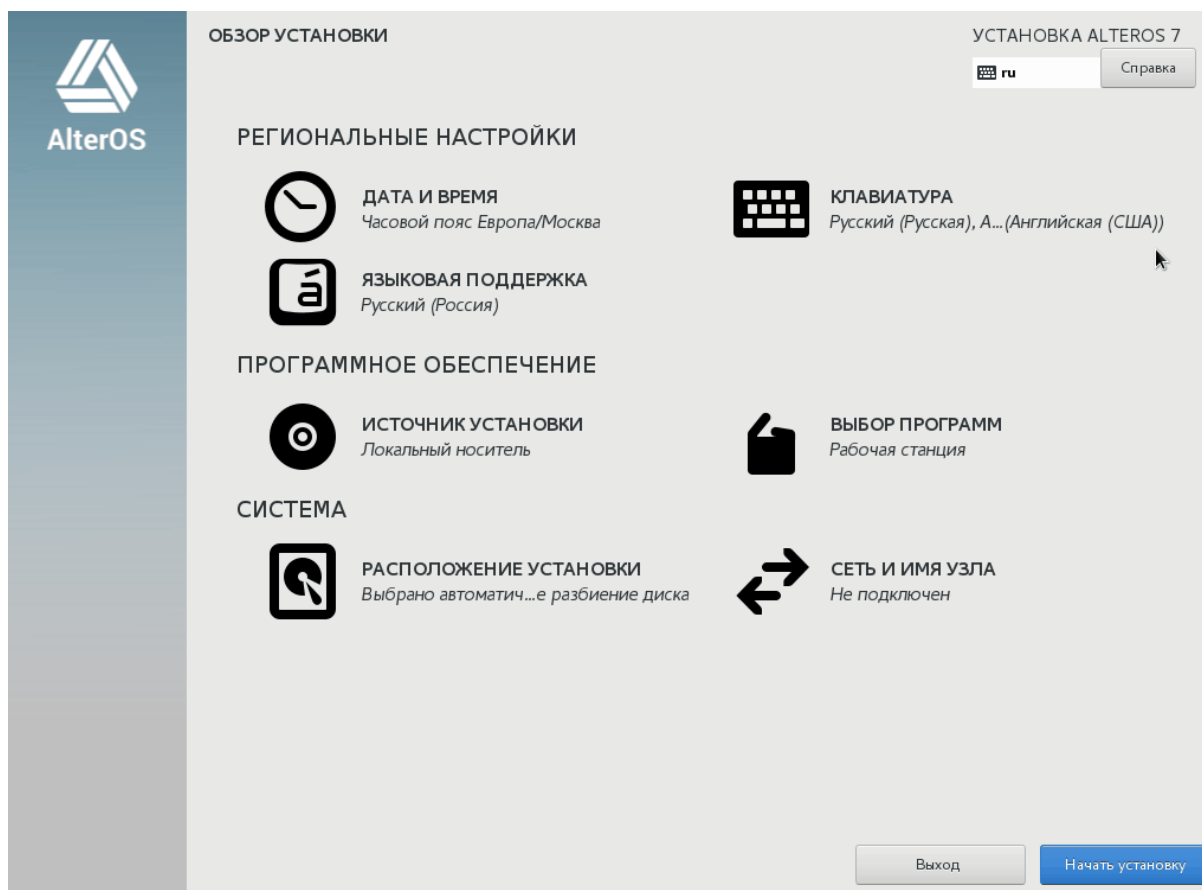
AlterOS

ОБЗОР УСТАНОВКИ

УСТАНОВКА ALTEROS 7

ru

Справка

РЕГИОНАЛЬНЫЕ НАСТРОЙКИ

ДАТА И ВРЕМЯ
Часовой пояс Европа/Москва

КЛАВИАТУРА
Русский (Русская), А...(Английская (США))

ЯЗЫКОВАЯ ПОДДЕРЖКА
Русский (Россия)

ПРОГРАММНОЕ ОБЕСПЕЧЕНИЕ

ИСТОЧНИК УСТАНОВКИ
Локальный носитель

ВЫБОР ПРОГРАММ
Рабочая станция

СИСТЕМА

РАСПОЛОЖЕНИЕ УСТАНОВКИ
Выбрано автоматич...е разбиение диска

СЕТЬ И ИМЯ УЗЛА
Не подключен

Выход

Начать установку